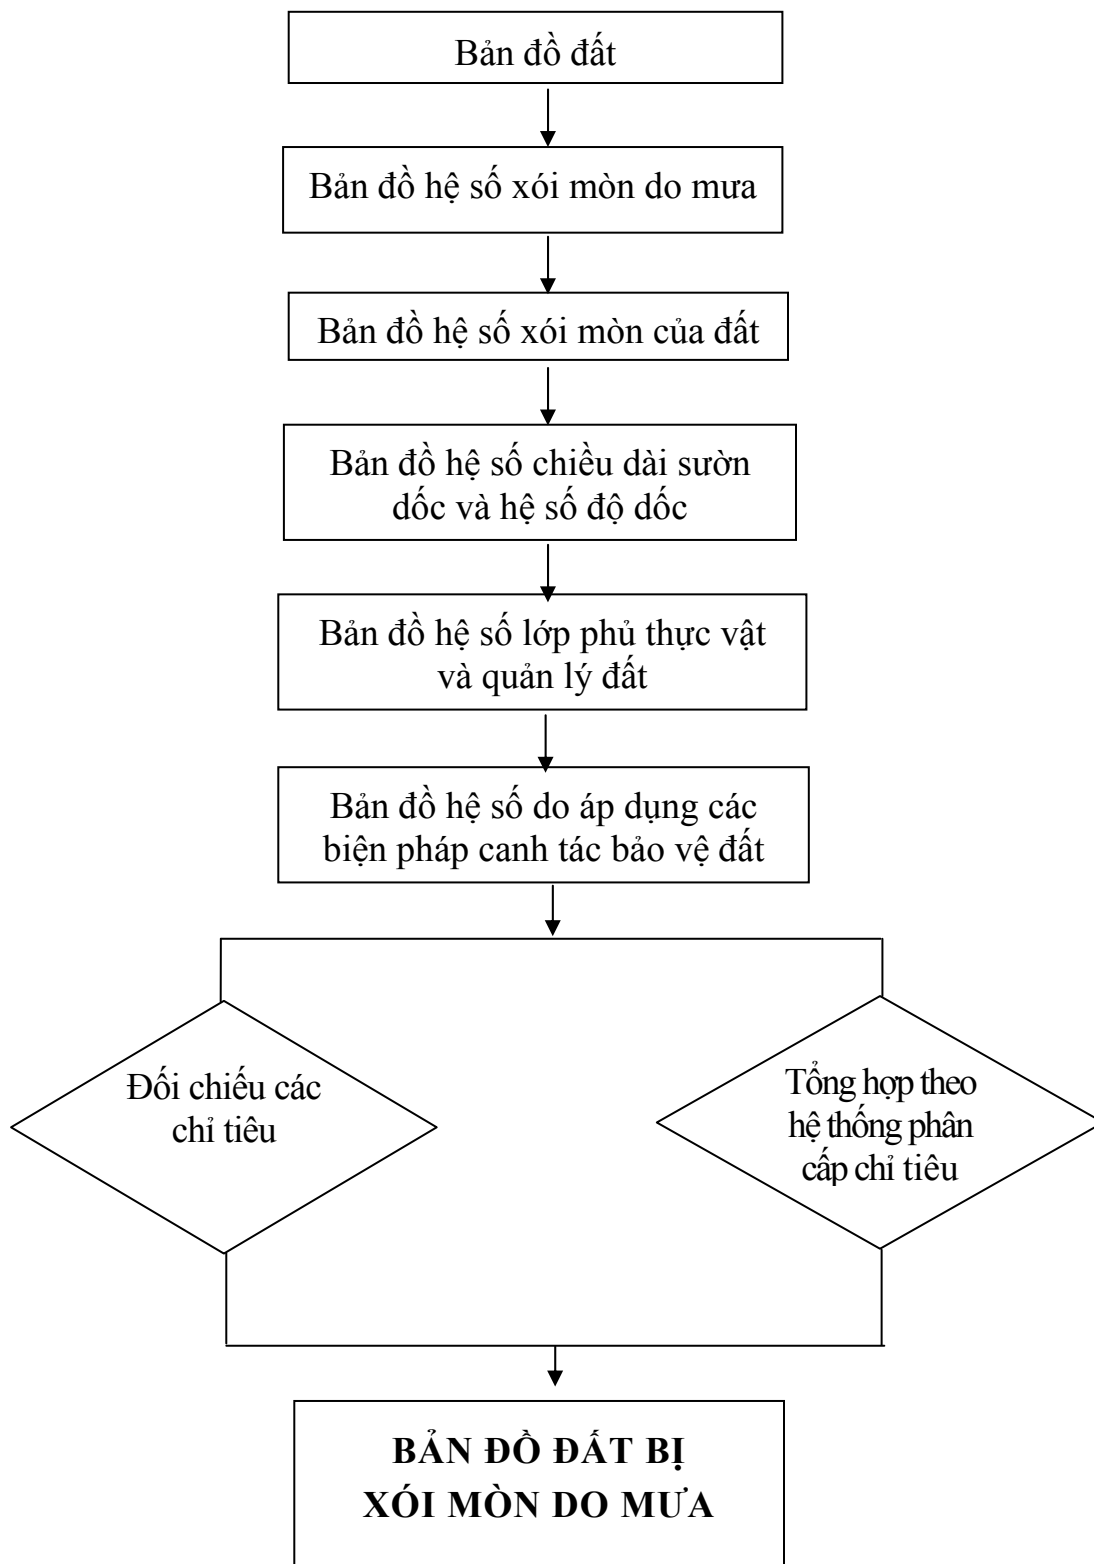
Bản đồ đất

Bản đồ hệ số xói mòn do mưa

Bản đồ hệ số xói mòn của đất

Bản đồ hệ số chiều dài sườn dốc và hệ số độ dốc

Bản đồ hệ số lớp phủ thực vật và quản lý đất

Bản đồ hệ số do áp dụng các biện pháp canh tác bảo vệ đất

Đối chiếu các chỉ tiêu

Tổng hợp theo hệ thống phân cấp chỉ tiêu

BẢN ĐỒ ĐẤT BỊ XÓI MÒN DO MƯA